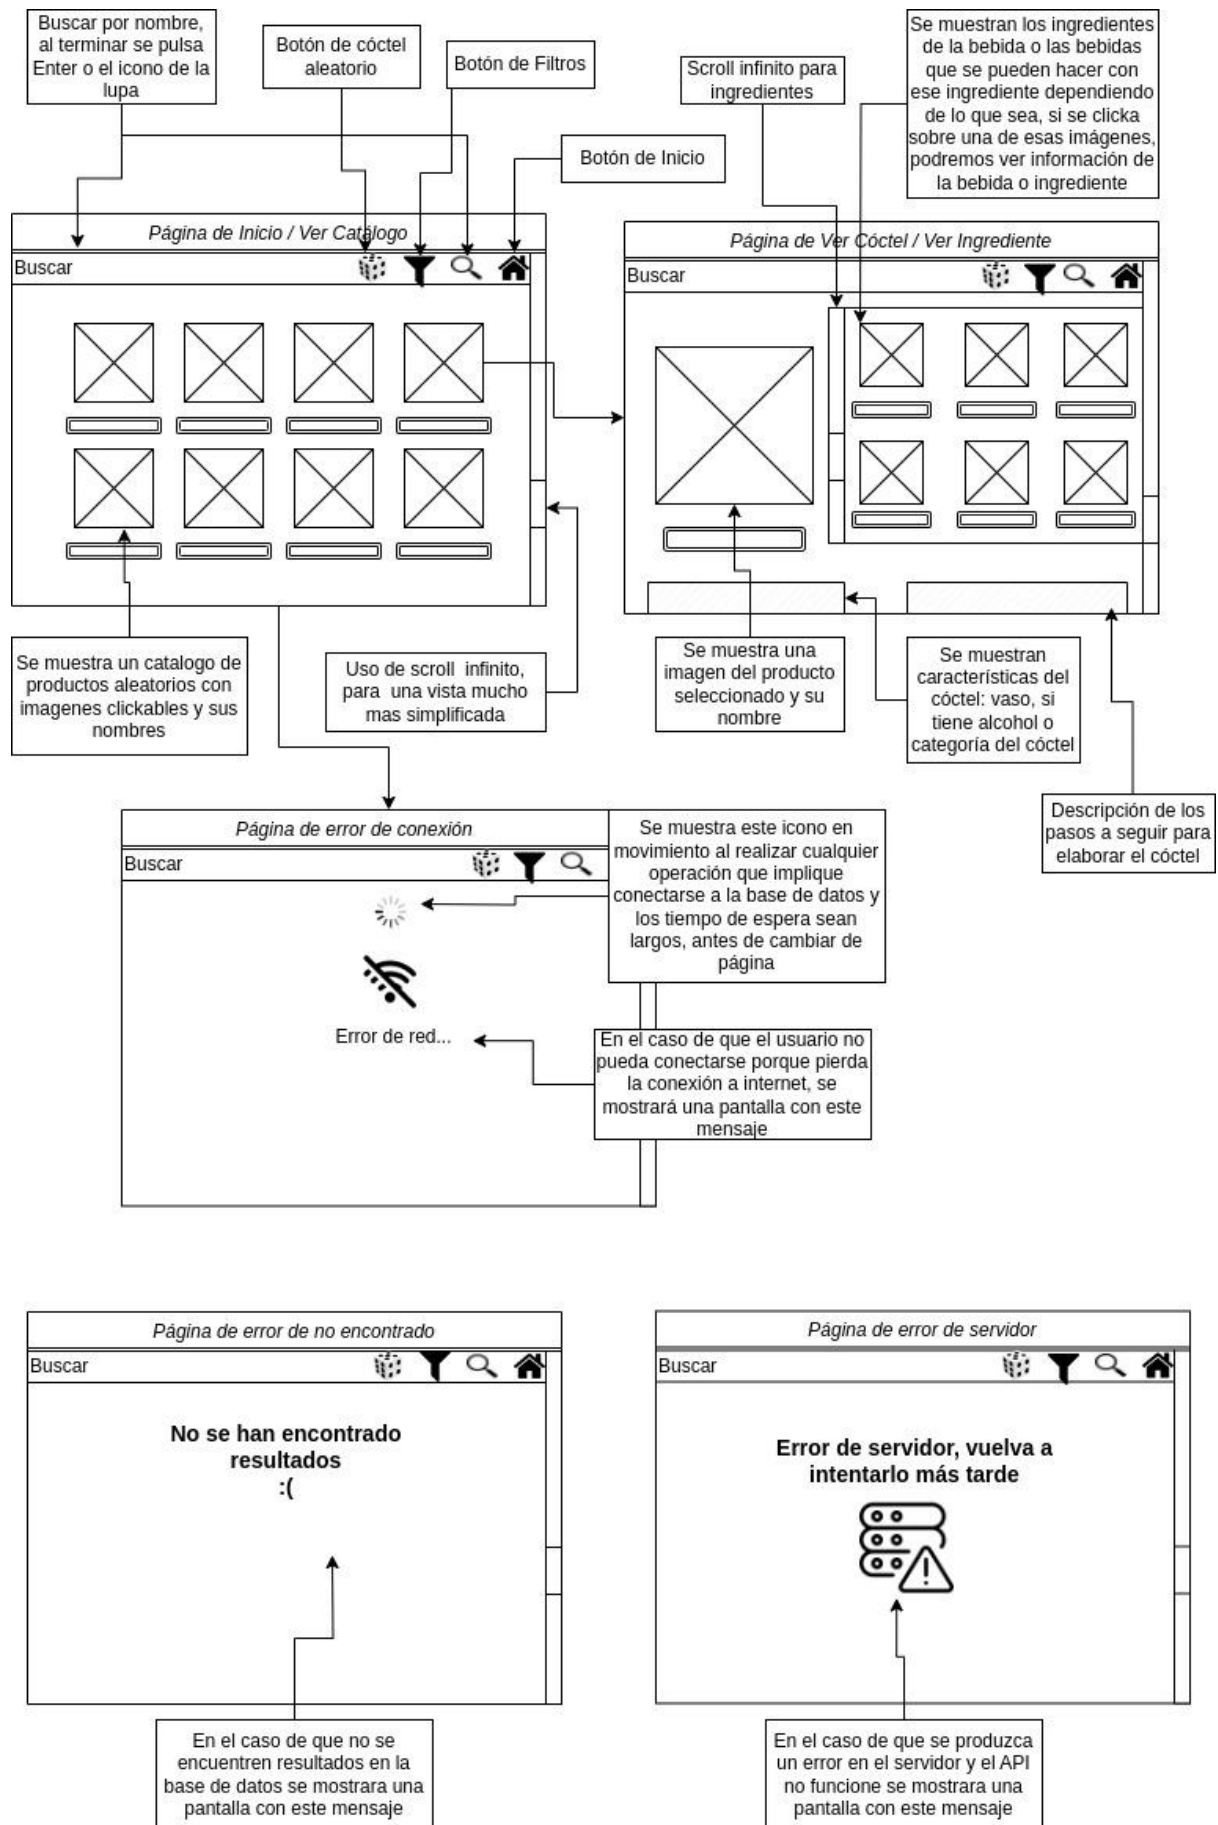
Buscar por nombre, al terminar se pulsa Enter o el icono de la lupa

Botón de cóctel aleatorio

Botón de Filtros

Botón de Inicio

Scroll infinito para ingredientes

Se muestran los ingredientes de la bebida o las bebidas que se pueden hacer con ese ingrediente dependiendo de lo que sea, si se clicka sobre una de esas imágenes, podremos ver información de la bebida o ingrediente

Página de Inicio / Ver Catálogo

Buscar

Página de Ver Cóctel / Ver Ingrediente

Buscar

Se muestra un catalogo de productos aleatorios con imagenes clickables y sus nombres

Uso de scroll infinito, para una vista mucho mas simplificada

Se muestra una imagen del producto seleccionado y su nombre

Se muestran características del cóctel: vaso, si tiene alcohol o categoría del cóctel

Descripción de los pasos a seguir para elaborar el cóctel

Página de error de conexión

Buscar

Se muestra este icono en movimiento al realizar cualquier operación que implique conectarse a la base de datos y los tiempo de espera sean largos, antes de cambiar de página

Error de red...

En el caso de que el usuario no pueda conectarse porque pierda la conexión a internet, se mostrará una pantalla con este mensaje

Página de error de no encontrado

Buscar

No se han encontrado resultados
:(

En el caso de que no se encuentren resultados en la base de datos se mostrara una pantalla con este mensaje

Página de error de servidor

Buscar

Error de servidor, vuelva a intentarlo más tarde

En el caso de que se produzca un error en el servidor y el API no funcione se mostrara una pantalla con este mensaje